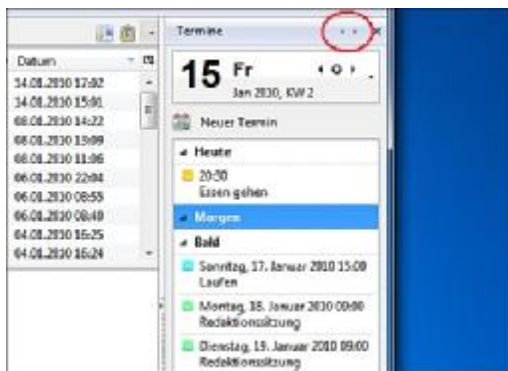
Datum

14.01.2010 17:02
14.01.2010 15:01
08.01.2010 14:22
08.01.2010 13:09
08.01.2010 11:06
06.01.2010 22:04
06.01.2010 08:55
06.01.2010 08:40
04.01.2010 16:25
04.01.2010 16:24

Termine

15 Fr
Jan 2010, KW 2

Neuer Termin

Heute

20:30
Essen gehen

Morgen

Bald

Sonntag, 17. Januar 2010 15:00
Laufen

Montag, 18. Januar 2010 09:00
Redaktionssitzung

Dienstag, 19. Januar 2010 09:00
Redaktionssitzung